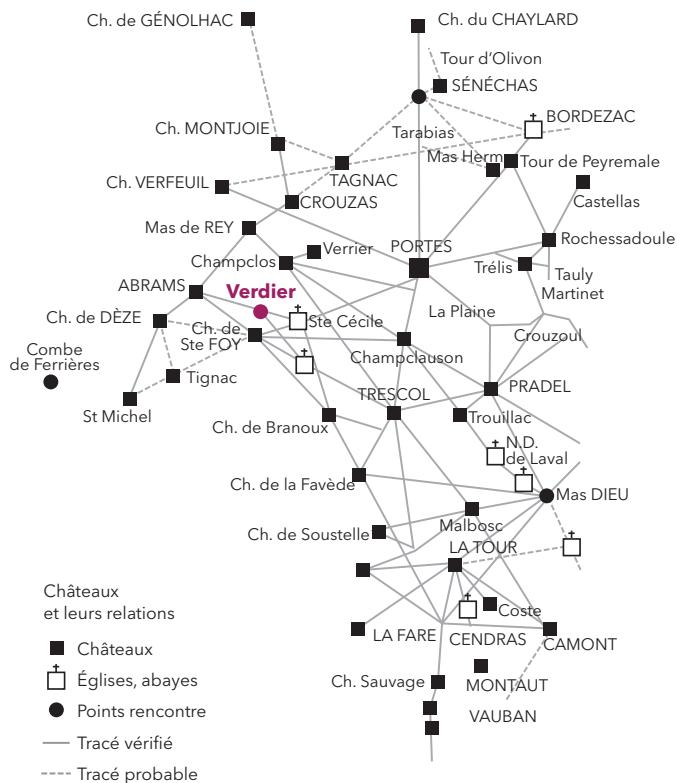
Ch. de GÉNOLHAC
Ch. du CHAYLARD
Tour d'Olivon
SÉNÉCHAS
BORDEZAC
Ch. MONTJOIE
Tarabias
Mas Herm
Tour de Peyremale
TAGNAC
Castellas
Ch. VERFEUIL
CROUZAS
Mas de REY
PORTES
Rochessadoule
Verrier
Champclos
Trélis
Tauly
Martinet
ABRAMS
Verdier
Ch. de DÈZE
Ch. de Ste FOY
Ste Cécile
La Plaine
Crouzoul
Combe de Ferrières
Champclauson
Tignac
PRADEL
TRESCOL
St Michel
Trouillac
Ch. de Branoux
N.D. de Laval
Ch. de la Favède
Mas DIEU
Ch. de Soustelle
Malbosc
LA TOUR
Châteaux et leurs relations
Coste
Châteaux
LA FARE
CENDRAS
CAMONT
Églises, abayes
Ch. Sauvage
MONTAUT
Points rencontre
VAUBAN
Tracé vérifié
Tracé probable